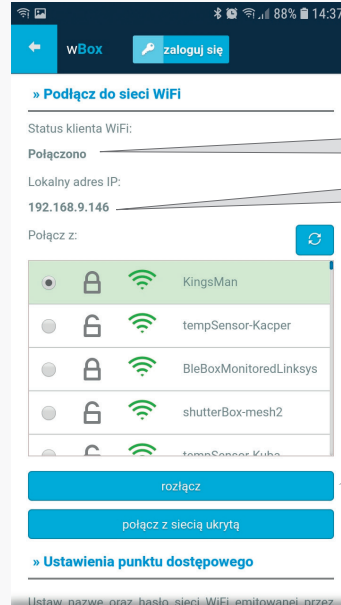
88% 14:37

wBox

zaloguj się

» Podłącz do sieci WiFi

Status klienta WiFi:

Połączono

Lokalny adres IP:

192.168.9.146

Połącz z:

KingsMan

tempSensor-Kacper

BleBoxMonitoredLinksys

shutterBox-mesh2

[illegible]

rozłącz

połącz z siecią ukrytą

» Ustawienia punktu dostępowego

Ustaw nazwę oraz hasło sieci WiFi emitowanej przez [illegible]